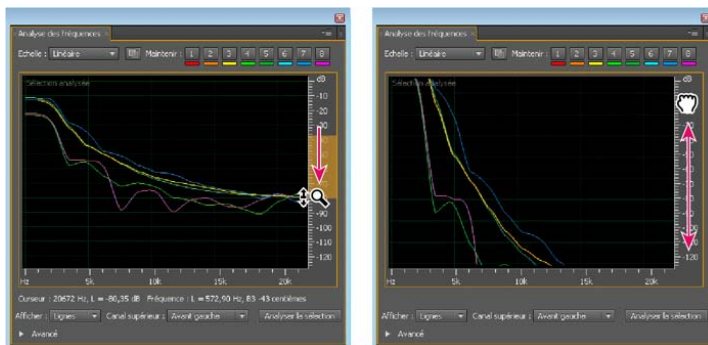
Analyse des fréquences ×

Echelle : Linéaire

Maintenir : 1 2 3 4 5 6 7 8

Sélection analysée

dB

-10

-20

-30

-90

-110

-120

Hz 5k 10k 15k 20k

Curseur : 20672 Hz, L = -80,35 dB Fréquence : L = 572,90 Hz, E3 -43 centièmes

Afficher : Lignes

Canal supérieur : Avant gauche

Analyser la sélection

▶ Avancé

Analyse des fréquences ×

Echelle : Linéaire

Maintenir : 1 2 3 4 5 6 7 8

Sélection analysée

dB

-120

Hz 5k 10k 15k 20k

Afficher : Lignes

Canal supérieur : Avant gauche

Analyser la sélection

▶ Avancé